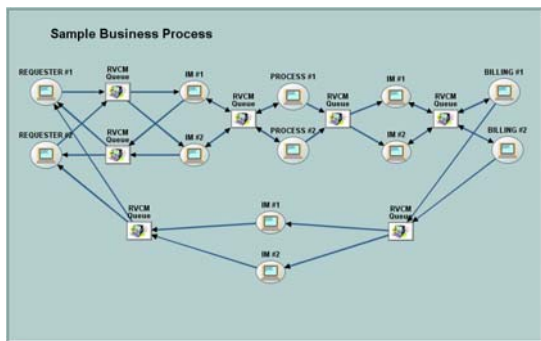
Sample Business Process

REQUESTER #1

RVCM Queue

IM #1

RVCM Queue

PROCESS #1

RVCM Queue

IM #1

RVCM Queue

BILLING #1

REQUESTER #2

RVCM Queue

IM #2

PROCESS #2

IM #2

BILLING #2

RVCM Queue

IM #1

RVCM Queue

IM #2